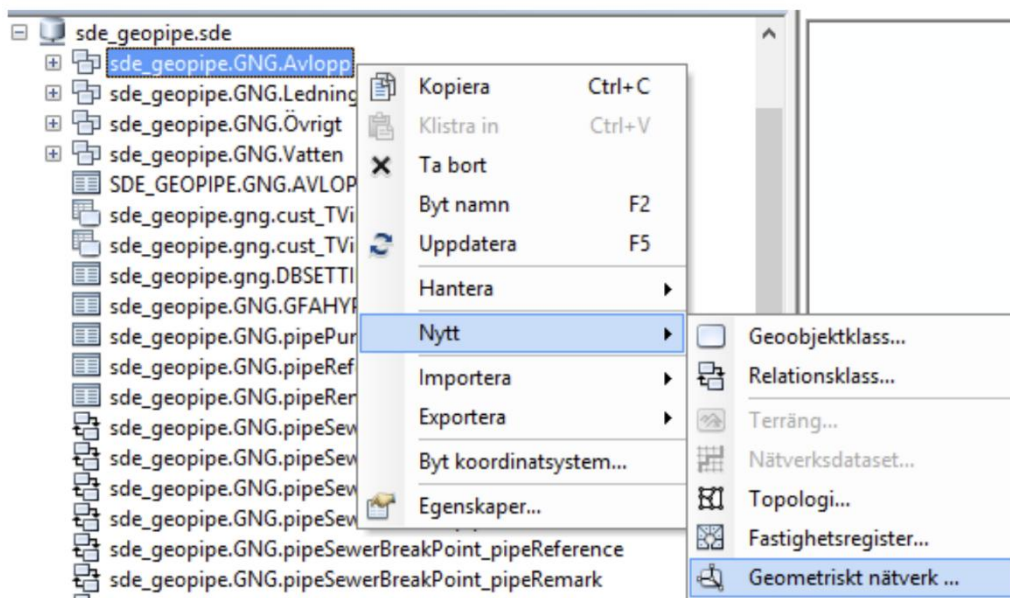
sde_geopipe.sde
sde_geopipe.GNG.Avlopp
sde_geopipe.GNG.Ledning
sde_geopipe.GNG.Övrigt
sde_geopipe.GNG.Vatten
SDE_GEOPIPE.GNG.AVLOP
sde_geopipe.gng.cust_TVi
sde_geopipe.gng.cust_TVi
sde_geopipe.gng.DBSETTI
sde_geopipe.GNG.GFAHYI
sde_geopipe.GNG.pipePur
sde_geopipe.GNG.pipeRef
sde_geopipe.GNG.pipeRer
sde_geopipe.GNG.pipeSew
sde_geopipe.GNG.pipeSew
sde_geopipe.GNG.pipeSew
sde_geopipe.GNG.pipeSew
sde_geopipe.GNG.pipeSewerBreakPoint_pipeReference
sde_geopipe.GNG.pipeSewerBreakPoint_pipeRemark

Kopiera Ctrl+C
Klistra in Ctrl+V
Ta bort
Byt namn F2
Uppdatera F5
Hantera
Nytt
Importera
Exportera
Byt koordinatsystem...
Egenskaper...

Geoobjektklass...
Relationsklass...
Terräng...
Nätverksdataset...
Topologi...
Fastighetsregister...
Geometriskt nätverk ...